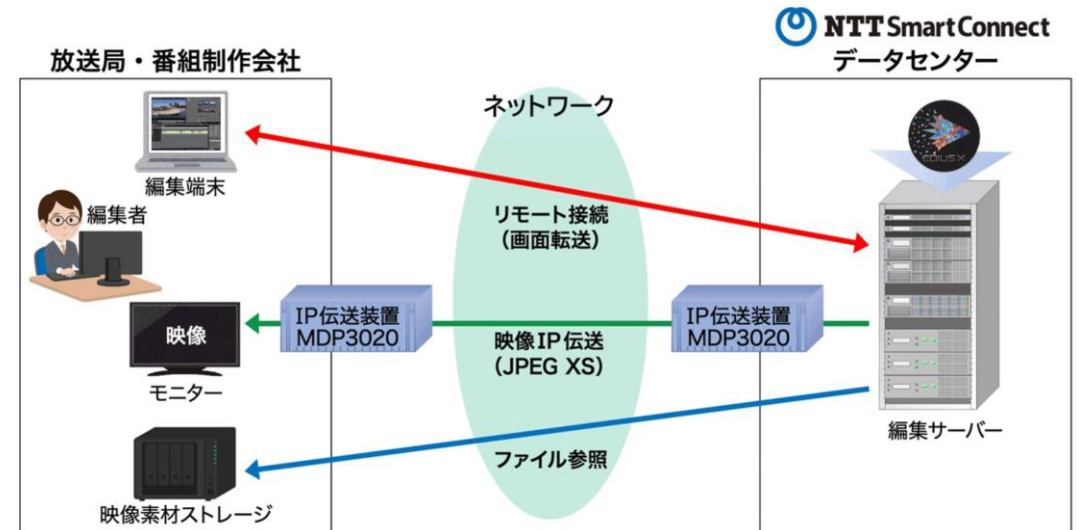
NTT SmartConnect
データセンター

放送局・番組制作会社

ネットワーク

編集端末

編集者

リモート接続
(画面転送)

EDIUS X

映像

IP伝送装置
MDP3020

映像IP伝送
(JPEG XS)

IP伝送装置
MDP3020

モニター

編集サーバー

ファイル参照

映像素材ストレージ